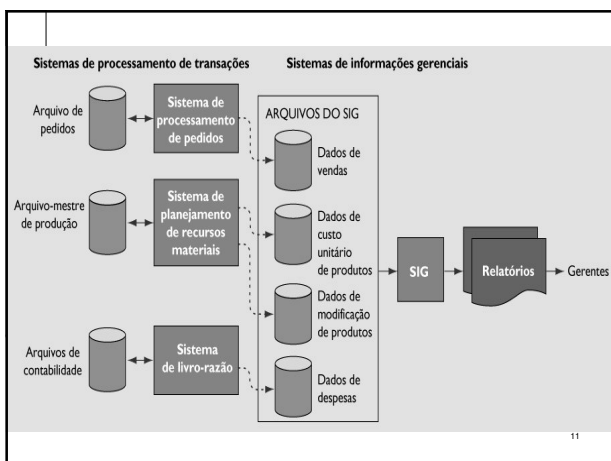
Sistemas de processamento de transações

Sistemas de informações gerenciais

Arquivo de pedidos

Sistema de processamento de pedidos

Arquivo-mestre de produção

Sistema de planejamento de recursos materiais

Arquivos de contabilidade

Sistema de livro-razão

ARQUIVOS DO SIG

Dados de vendas

Dados de custo unitário de produtos

Dados de modificação de produtos

Dados de despesas

SIG

Relatórios

Gerentes

11